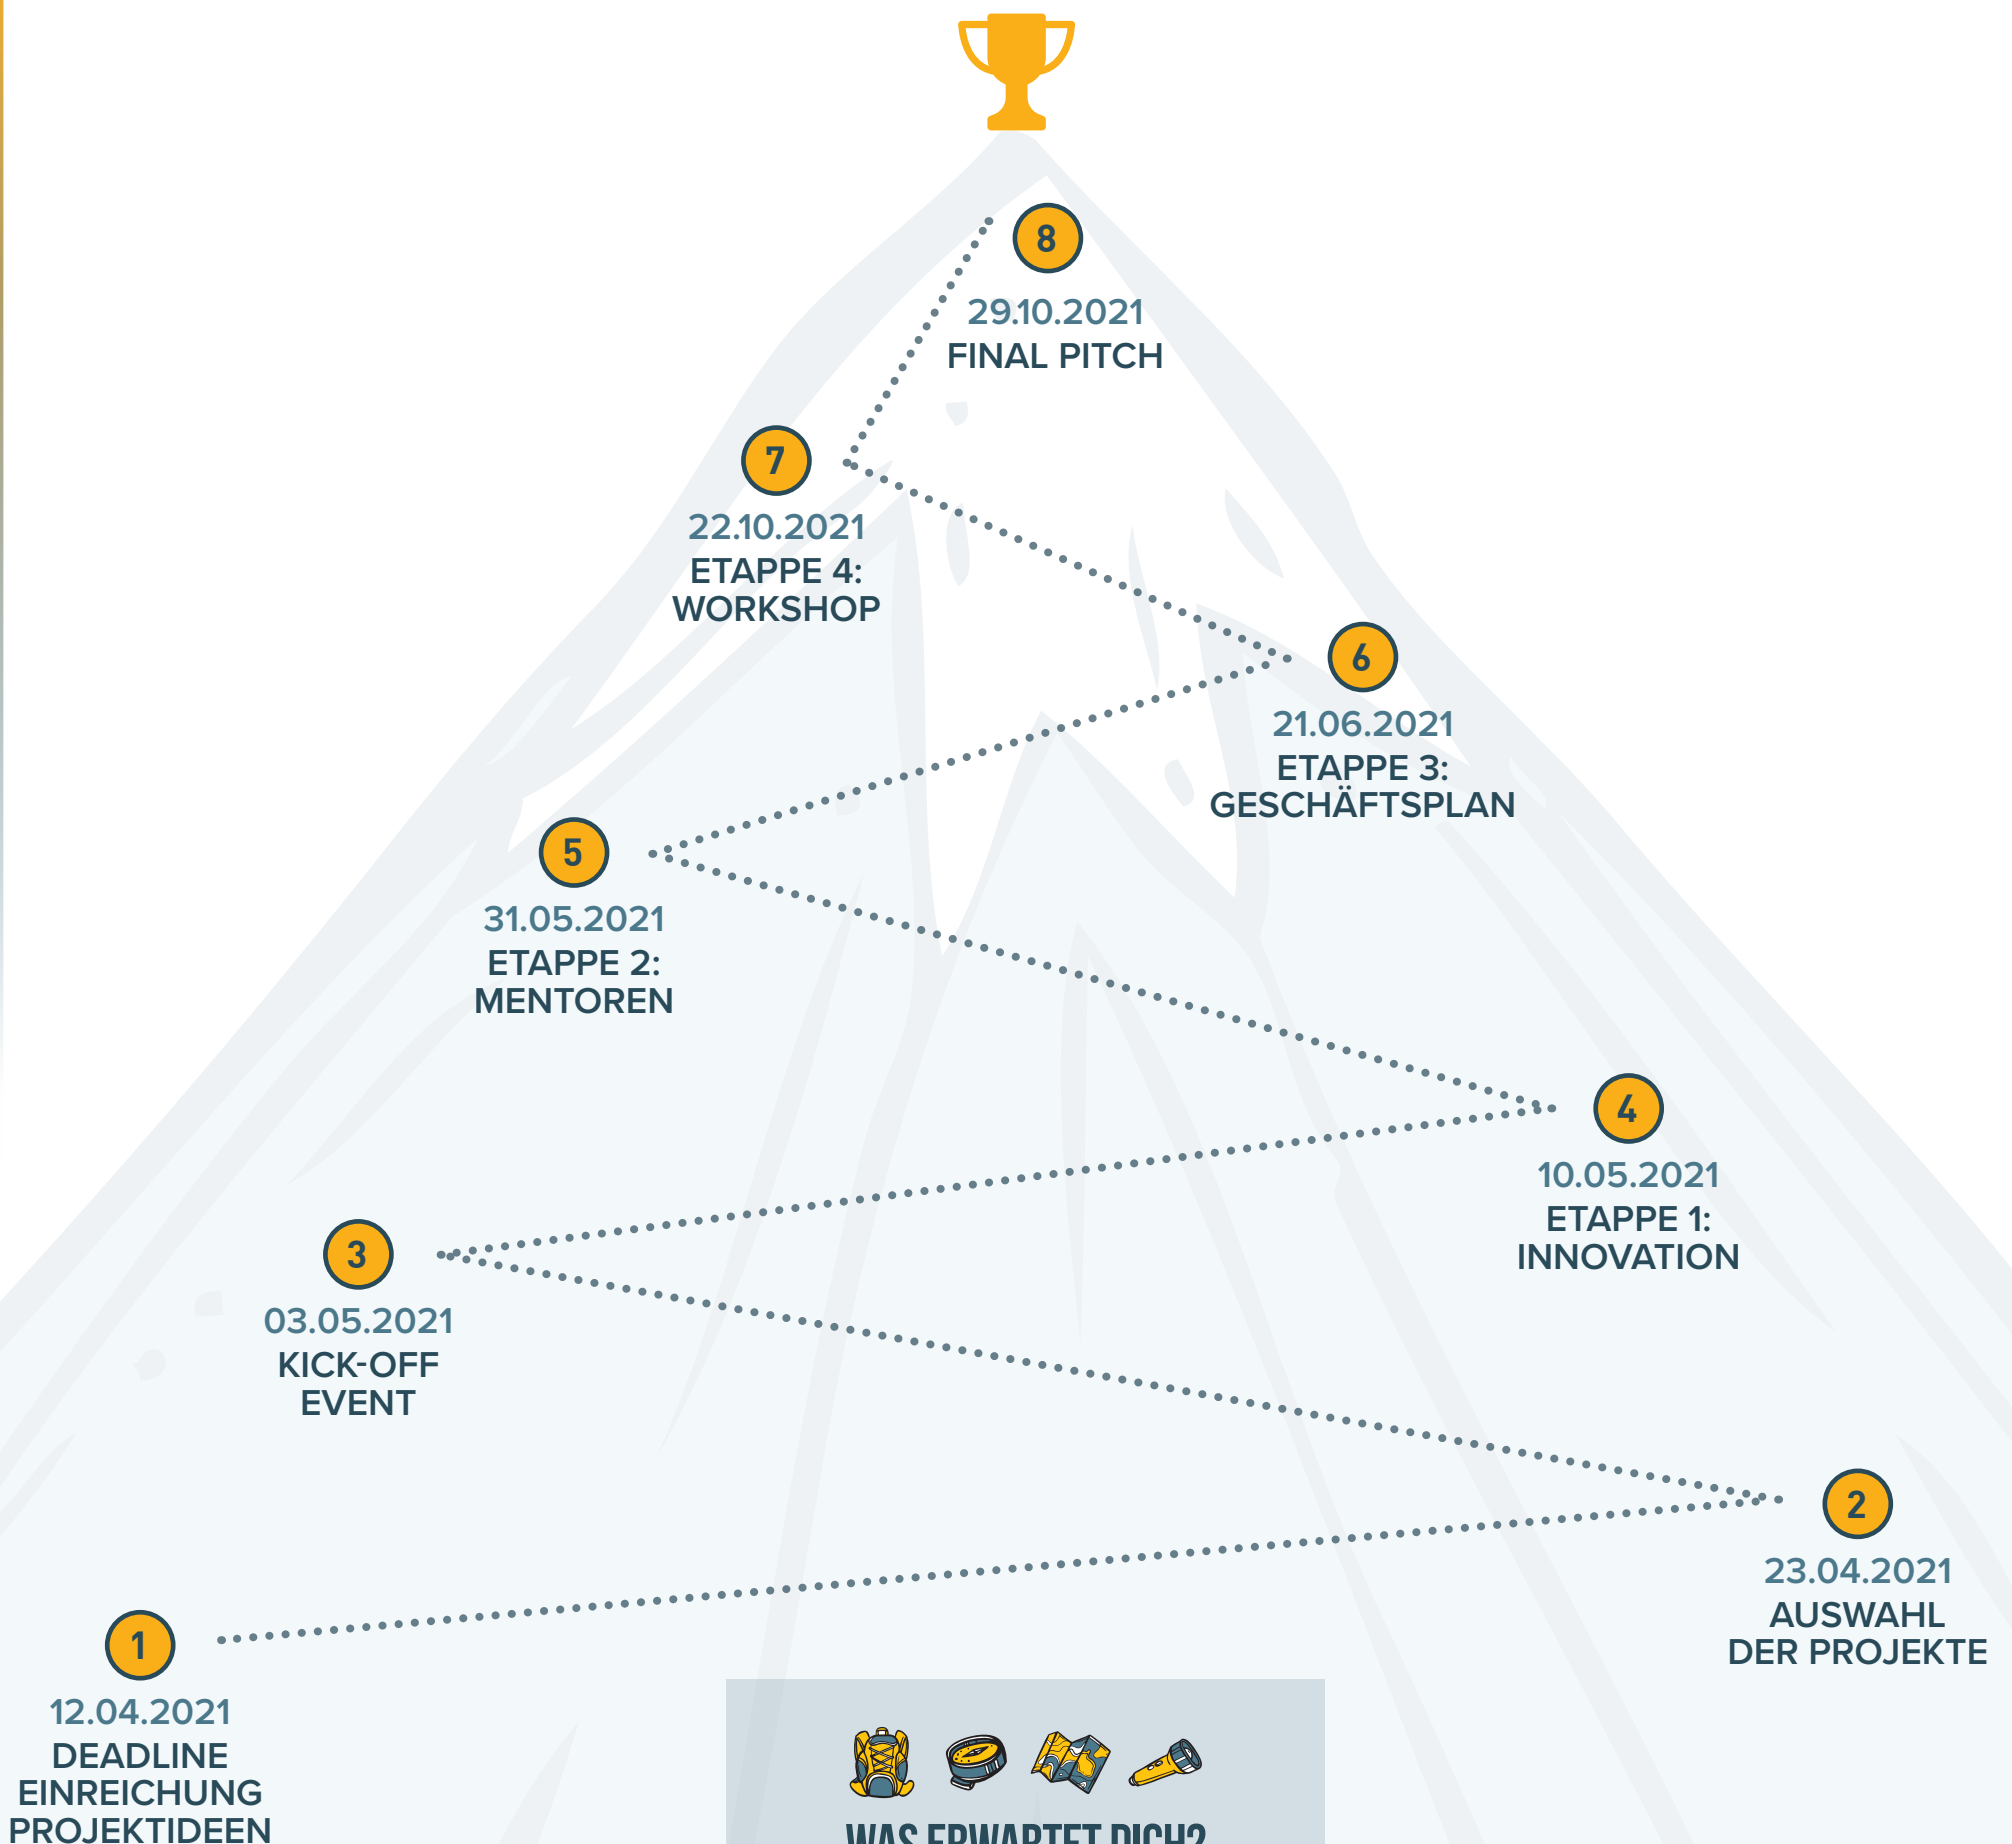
8
29.10.2021
FINAL PITCH

7
22.10.2021
ETAPPE 4:
WORKSHOP

6
21.06.2021
ETAPPE 3:
GESCHÄFTSPLAN

5
31.05.2021
ETAPPE 2:
MENTOREN

4
10.05.2021
ETAPPE 1:
INNOVATION

3
03.05.2021
KICK-OFF
EVENT

2
23.04.2021
AUSWAHL
DER PROJEKTE

1
12.04.2021
DEADLINE
EINREICHUNG
PROJEKTIDEEN

WAS ERWARTET DICH?